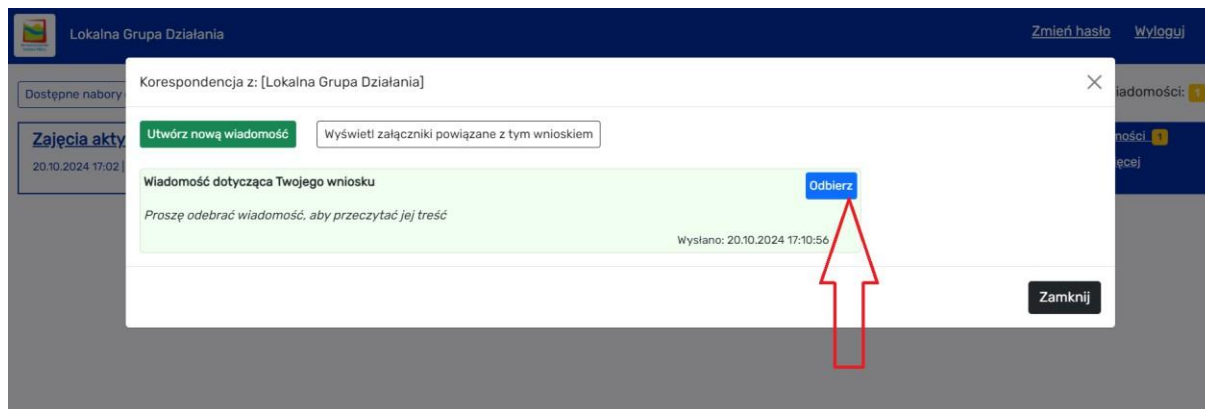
Lokalna Grupa Działania

Zmień hasło Wyloguj

Dostępne nabory

iadomości: 1

Zajęcia akty

20.10.2024 17:02 |

ności 1

ęcej

Korespondencja z: [Lokalna Grupa Działania]

×

Utwórz nową wiadomość

Wyświetl załączniki powiązane z tym wnioskiem

Wiadomość dotycząca Twojego wniosku

Odbierz

Proszę odebrać wiadomość, aby przeczytać jej treść

Wysłano: 20.10.2024 17:10:56

Zamknij